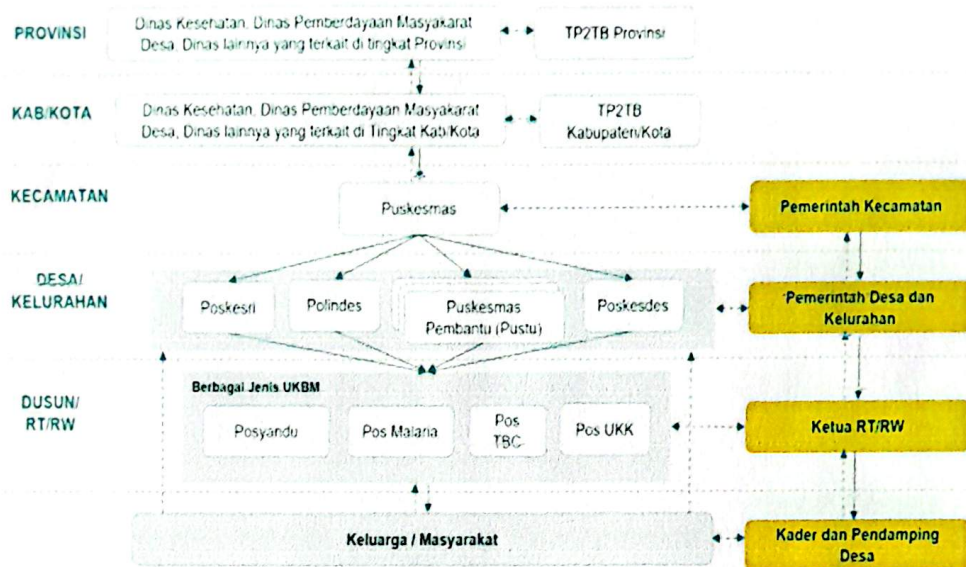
PROVINSI

Dinas Kesehatan, Dinas Pemberdayaan Masyakarat Desa, Dinas lainnya yang terkait di tingkat Provinsi

TP2TB Provinsi

KAB/KOTA

Dinas Kesehatan, Dinas Pemberdayaan Masyakarat Desa, Dinas lainnya yang terkait di Tingkat Kab/Kota

TP2TB Kabupaten/Kota

KECAMATAN

Puskesmas

Pemerintah Kecamatan

DESA/ KELURAHAN

Poskesri

Polindes

Puskesmas Pembantu (Pustu)

Poskesdes

Pemerintah Desa dan Kelurahan

DUSUN/ RT/RW

Berbagai Jenis UKBM

Posyandu

Pos Malaria

Pos TBC

Pos UKK

Ketua RT/RW

Keluarga / Masyarakat

Kader dan Pendamping Desa